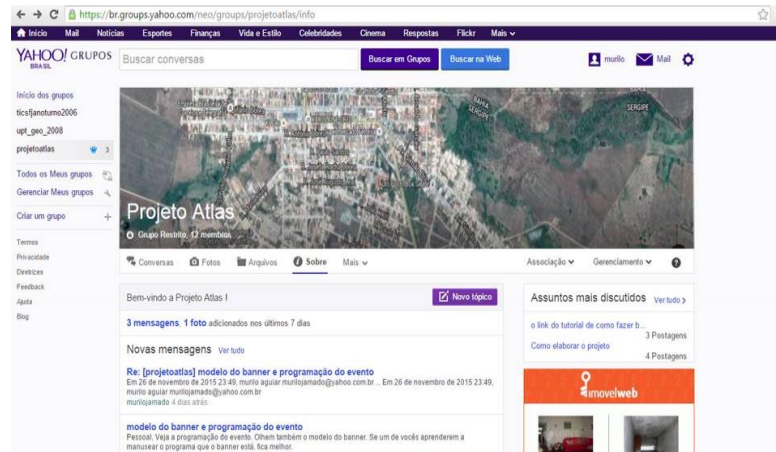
https://br.groups.yahoo.com/neo/groups/projetoatlas/info

Início Mail Notícias Esportes Finanças Vida e Estilo Celebridades Cinema Respostas Flickr Mais

YAHOO! GRUPOS BRASIL

Buscar conversas

Buscar em Grupos Buscar na Web

murillo Mail

Início dos grupos
ticsfjanoturno2006
upt_geo_2008
projetoatlas 3

Todos os Meus grupos
Gerenciar Meus grupos

Criar um grupo

Termos
Privacidade
Diretrizes
Feedback
Ajuda
Blog

BAHIA
SERGIPE
SERGIPE

Projeto Atlas
Grupo Restrito, 12 membros

Conversas Fotos Arquivos Sobre Mais

Associação Gerenciamento

Bem-vindo a Projeto Atlas !

Novo tópico

3 mensagens, 1 foto adicionados nos últimos 7 dias

Novas mensagens Ver tudo

Re: [projetoatlas] modelo do banner e programação do evento
Em 26 de novembro de 2015 23:49, murilo aguiar murilojamado@yahoo.com.br ... Em 26 de novembro de 2015 23:49, murilo aguiar murilojamado@yahoo.com.br
murilojamado 4 dias atrás

modelo do banner e programação do evento
Pessoal, Veja a programação do evento. Olhem também o modelo do banner. Se um de vocês aprenderem a manusear o programa que o banner está, fica melhor.

Assuntos mais discutidos Ver tudo

o link do tutorial de como fazer b...
3 Postagens

Como elaborar o projeto
4 Postagens

imovelweb